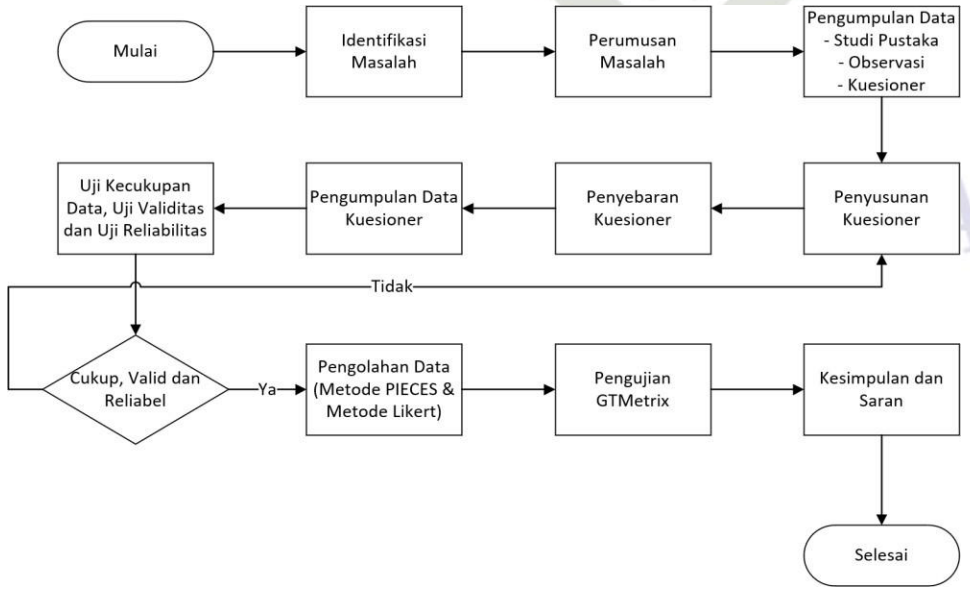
Mulai

Identifikasi Masalah

Perumusan Masalah

Pengumpulan Data
- Studi Pustaka
- Observasi
- Kuesioner

Penyusunan Kuesioner

Penyebaran Kuesioner

Pengumpulan Data Kuesioner

Uji Kecukupan Data, Uji Validitas dan Uji Reliabilitas

Tidak

Cukup, Valid dan Reliabel

Ya

Pengolahan Data (Metode PIECES & Metode Likert)

Pengujian GTMetrix

Kesimpulan dan Saran

Selesai